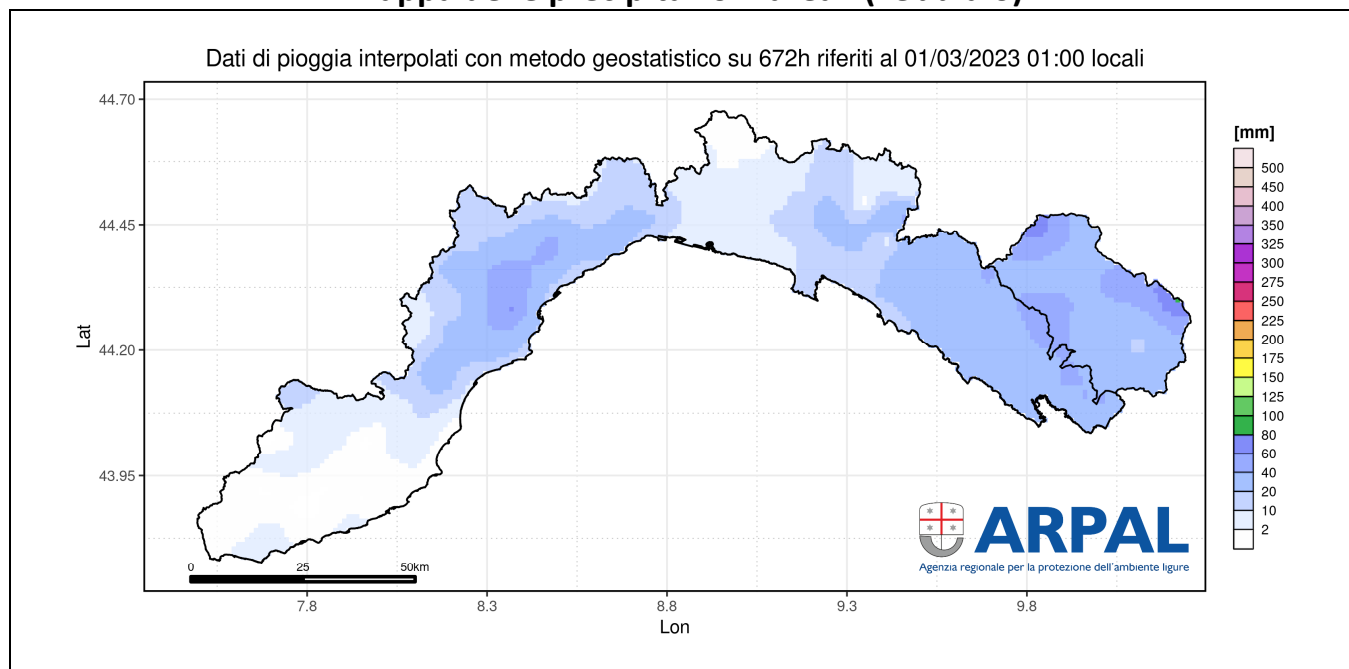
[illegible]

Dati di pioggia interpolati con metodo geostatistico su 672h riferiti al 01/03/2023 01:00 locali

44.70
44.45
44.20
43.95
Lat

7.8
8.3
8.8
9.3
9.8
Lon

0
25
50km

[mm]
500
450
400
350
325
300
275
250
225
200
175
150
125
100
80
60
40
20
10
2

ARPAL
Agenzia regionale per la protezione dell'ambiente ligure